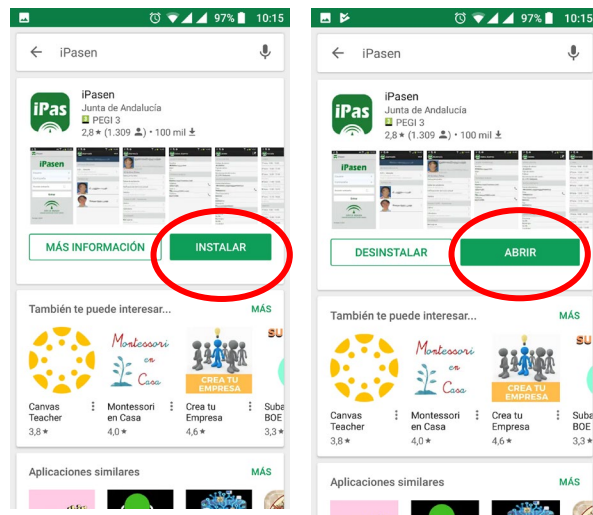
97% 10:15

iPasen

iPas

iPasen
Junta de Andalucía
PEGI 3
2,8 ★ (1.309) • 100 mil

iPasen

MÁS INFORMACIÓN

INSTALAR

También te puede interesar...

MÁS

Montessori en Casa

CREA TU EMPRESA

SU

Canvas Teacher
3,8 ★

Montessori en Casa
4,0 ★

Crea tu Empresa
4,6 ★

Suba BOE
3,3 ★

Aplicaciones similares

MÁS

97% 10:15

iPasen

iPas

iPasen
Junta de Andalucía
PEGI 3
2,8 ★ (1.309) • 100 mil

iPasen

DESINSTALAR

ABRIR

También te puede interesar...

MÁS

Montessori en Casa

CREA TU EMPRESA

SU

Canvas Teacher
3,8 ★

Montessori en Casa
4,0 ★

Crea tu Empresa
4,6 ★

Suba BOE
3,3 ★

Aplicaciones similares

MÁS